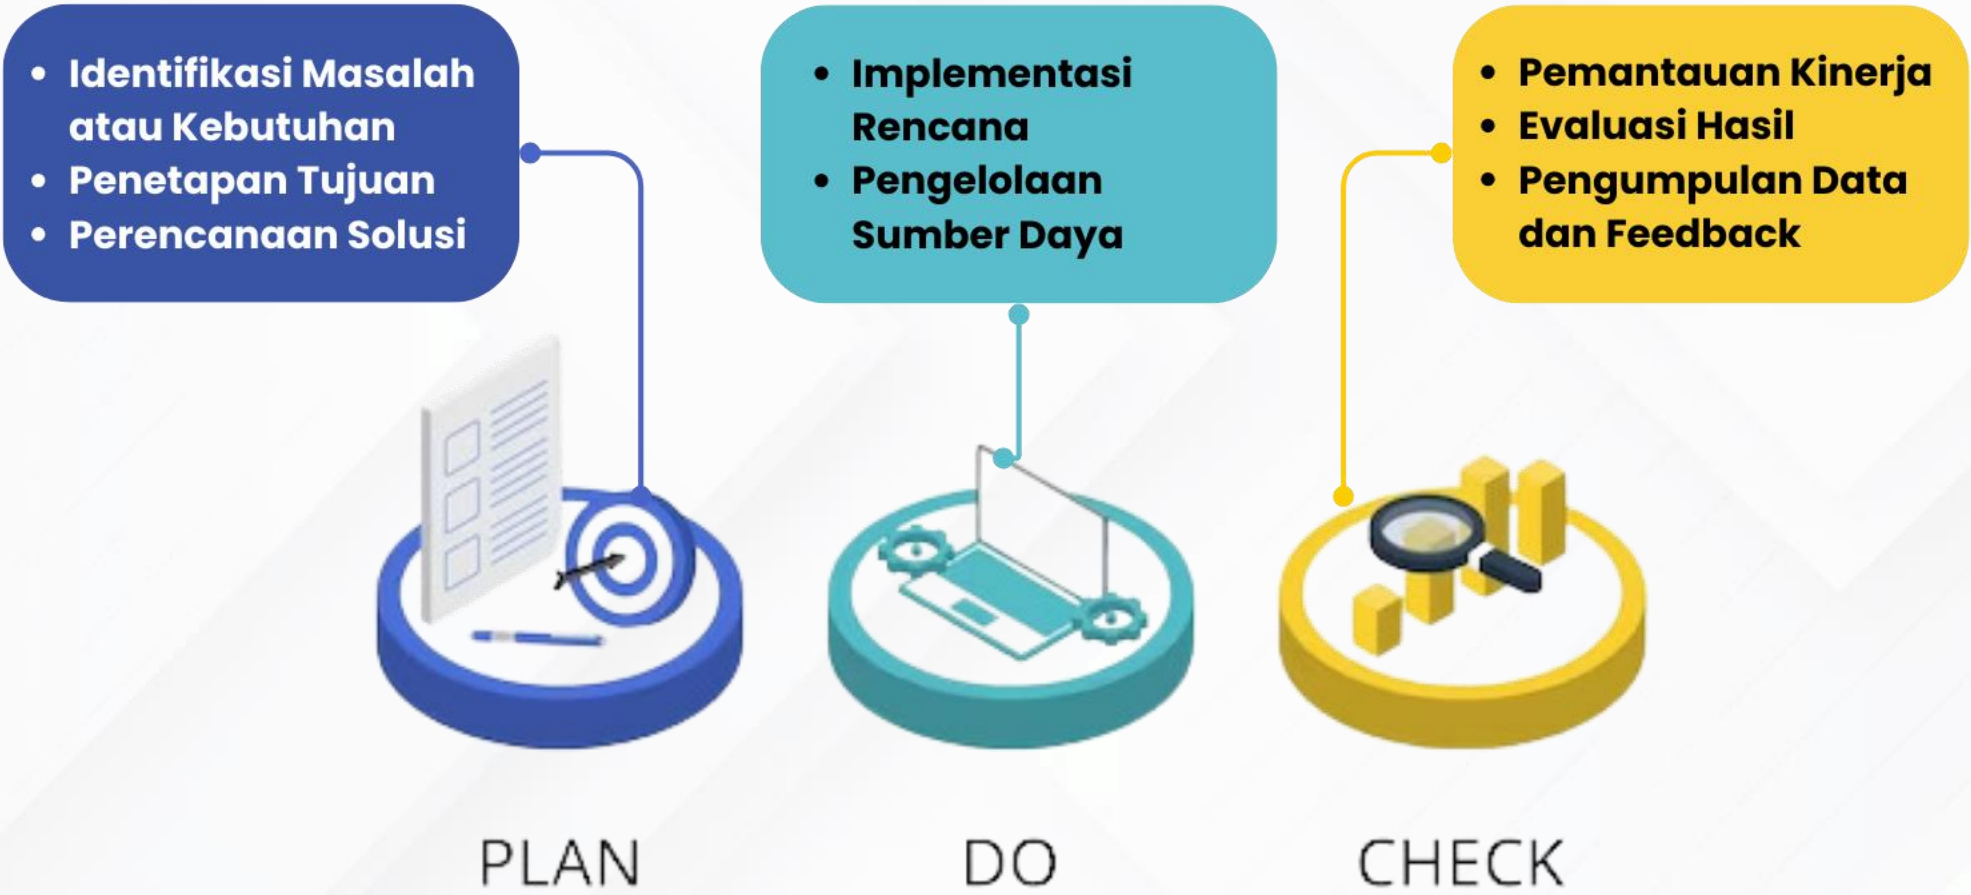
- Identifikasi Masalah atau Kebutuhan
- Penetapan Tujuan
- Perencanaan Solusi

- Implementasi Rencana
- Pengelolaan Sumber Daya

- Pemantauan Kinerja
- Evaluasi Hasil
- Pengumpulan Data dan Feedback

PLAN

DO

CHECK